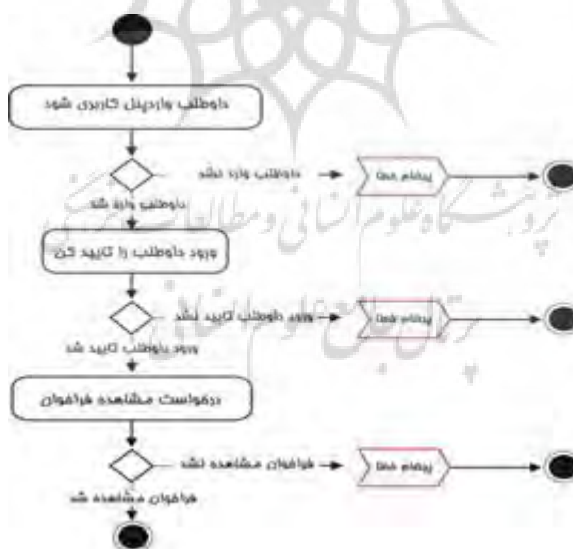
داوطلب واردپنل کاربری شود

داوطلب وارد نشد

پیغام خطا

داوطلب وارد شد

ورود داوطلب را تایید کن

ورود داوطلب تایید نشد

پیغام خطا

ورود داوطلب تایید شد

درخواست مشاهده فراخوان

فراخوان مشاهده نشد

پیغام خطا

فراخوان مشاهده شد

پژوهشگاه علوم انسانی و مطالعات فرهنگی

پرتال جامع علوم انسانی